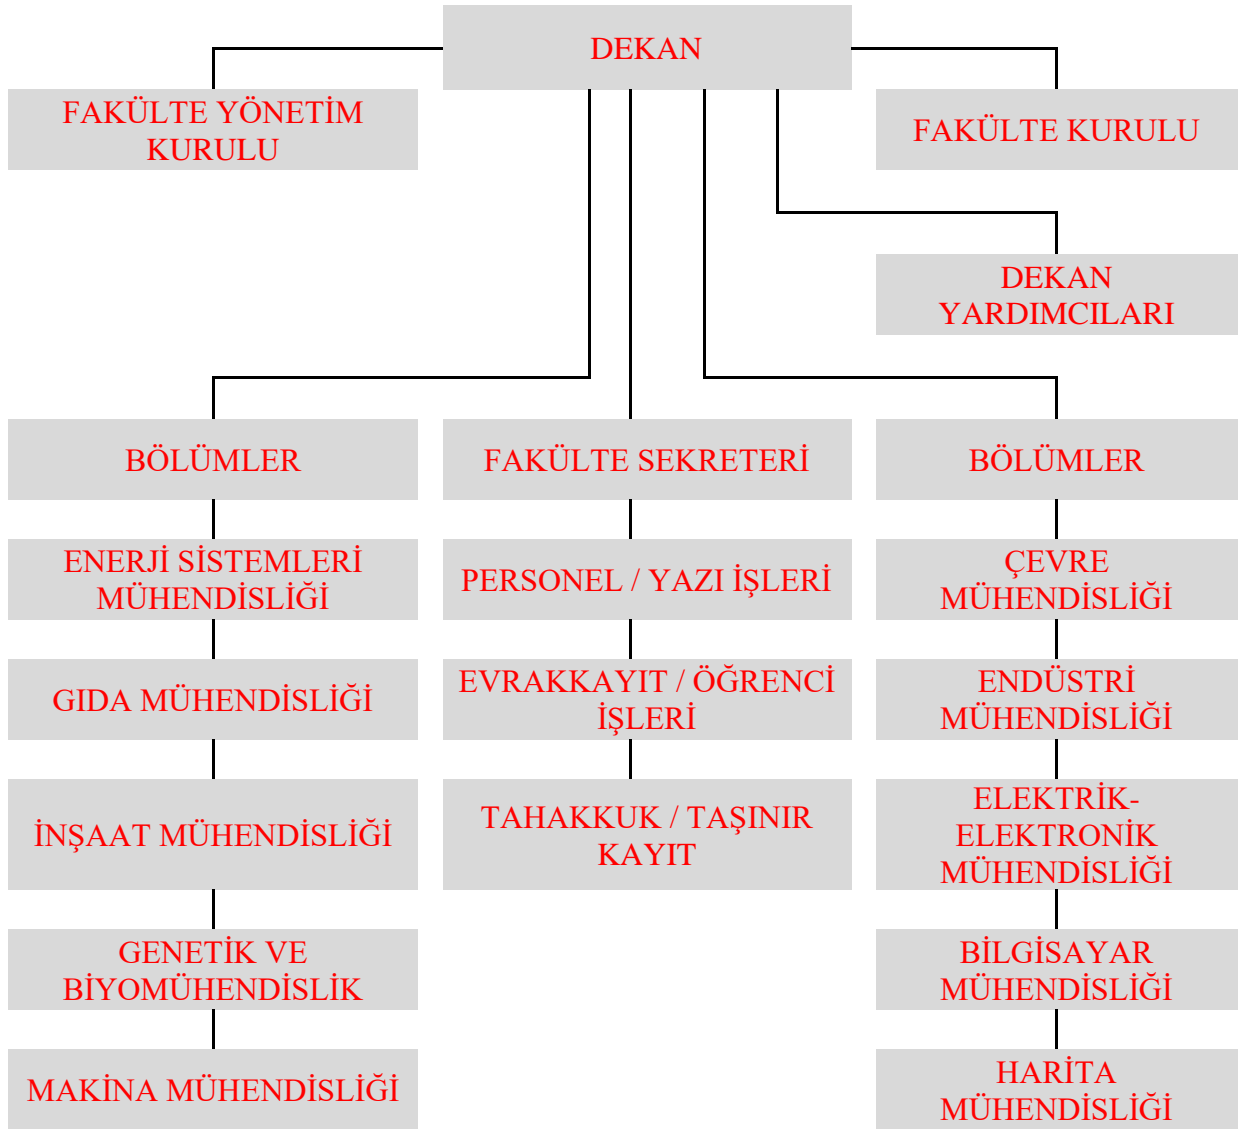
DEKAN

FAKÜLTE YÖNETİM KURULU

FAKÜLTE KURULU

DEKAN YARDIMCILARI

BÖLÜMLER

FAKÜLTE SEKRETERİ

BÖLÜMLER

ENERJİ SİSTEMLERİ MÜHENDİSLİĞİ

GIDA MÜHENDİSLİĞİ

İNŞAAT MÜHENDİSLİĞİ

GENETİK VE BİYOMÜHENDİSLİK

MAKİNA MÜHENDİSLİĞİ

PERSONEL / YAZI İŞLERİ

EVRAKKAYIT / ÖĞRENCİ İŞLERİ

TAHAKKUK / TAŞINIR KAYIT

ÇEVRE MÜHENDİSLİĞİ

ENDÜSTRİ MÜHENDİSLİĞİ

ELEKTRİK-ELEKTRONİK MÜHENDİSLİĞİ

BİLGİSAYAR MÜHENDİSLİĞİ

HARİTA MÜHENDİSLİĞİ